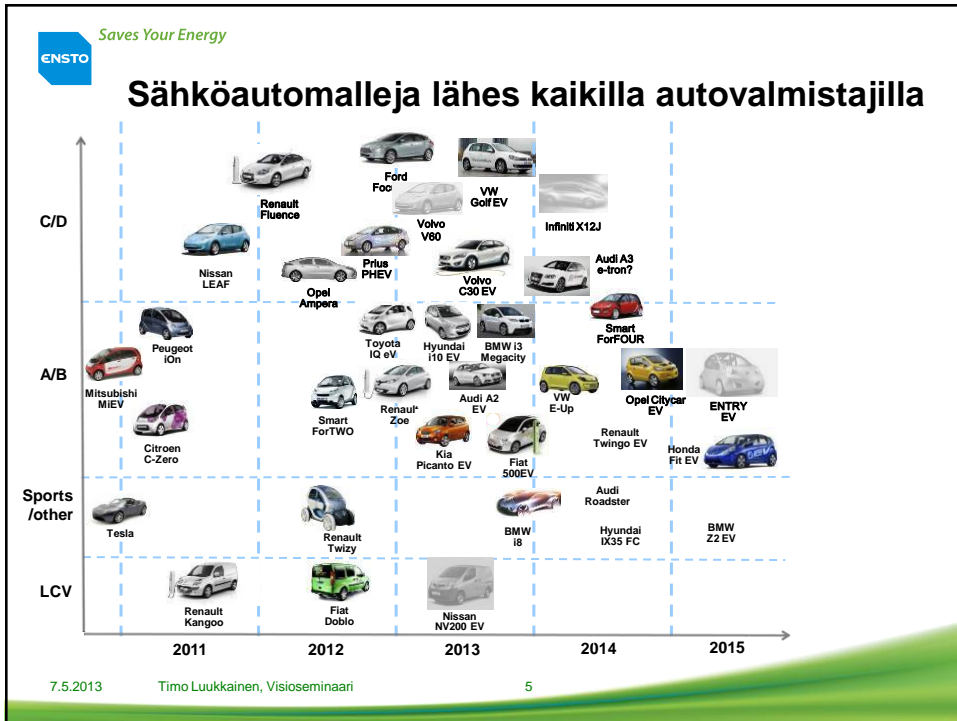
ENSTO

Saves Your Energy

Sähköautomalleja lähes kaikilla autovalmistajilla

C/D

A/B

Sports /other

LCV

Renault Fluence

Ford Foc

VW Golf EV

Volvo V60

Infiniti X12J

Nissan LEAF

Prius PHEV

Audi A3 e-tron?

Volvo C30 EV

Opel Ampera

Smart ForFOUR

Peugeot iOn

Toyota IQ eV

Hyundai i10 EV

BMW i3 Megacity

Mitsubishi MiEV

Smart ForTWO

Renault Zoe

Audi A2 EV

VW E-Up

Opel Citycar EV

ENTRY EV

Citroen C-Zero

Kia Picanto EV

Fiat 500EV

Renault Twingo EV

Honda Fit EV

Audi Roadster

Tesla

Renault Twizy

BMW i8

Hyundai IX35 FC

BMW Z2 EV

Renault Kangoo

Fiat Doblo

Nissan NV200 EV

2011

2012

2013

2014

2015

7.5.2013 Timo Luukkainen, Visioseminaari 5